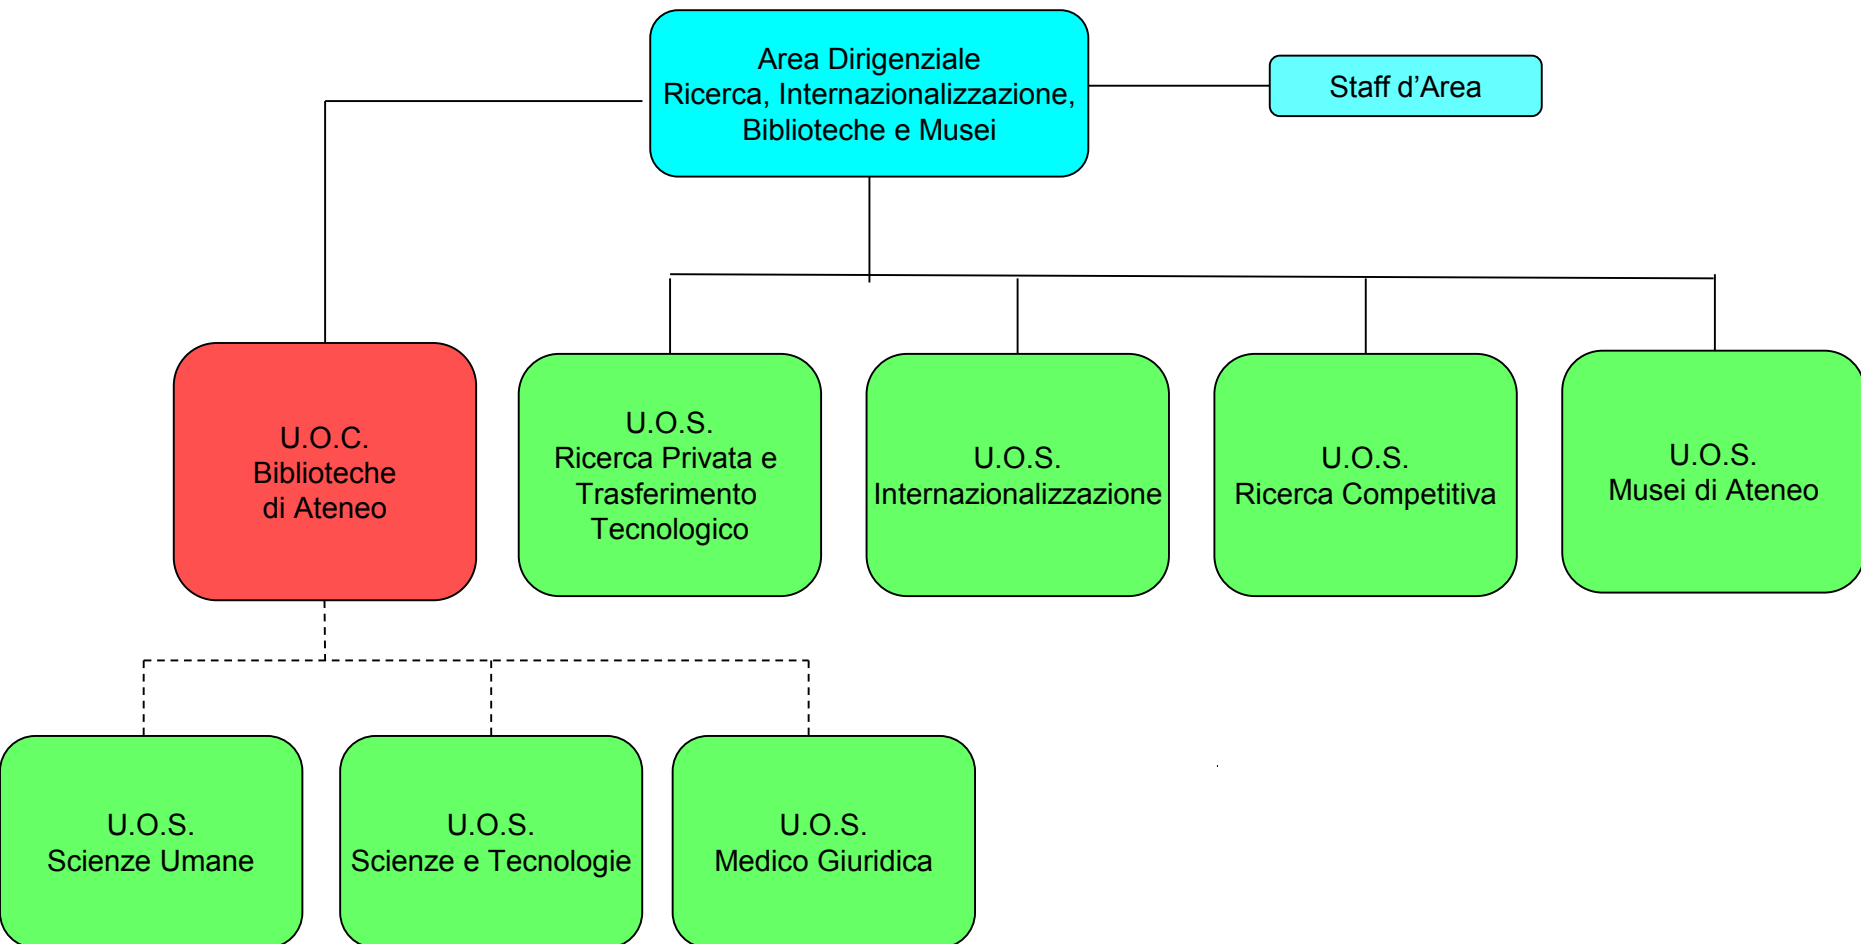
Area Dirigenziale
Ricerca, Internazionalizzazione,
Biblioteche e Musei

Staff d’Area

U.O.C.
Biblioteche
di Ateneo

U.O.S.
Ricerca Privata e
Trasferimento
Tecnologico

U.O.S.
Internazionalizzazione

U.O.S.
Ricerca Competitiva

U.O.S.
Musei di Ateneo

U.O.S.
Scienze Umane

U.O.S.
Scienze e Tecnologie

U.O.S.
Medico Giuridica